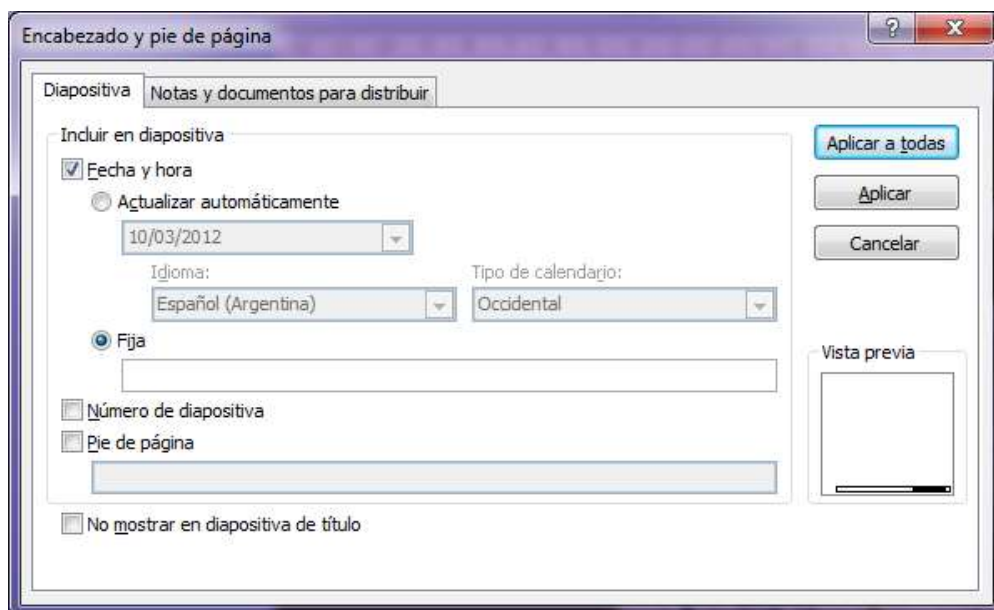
Encabezado y pie de página

?

X

Diapositiva

Notas y documentos para distribuir

Incluir en diapositiva

Fecha y hora

Actualizar automáticamente

10/03/2012

Idioma:

Español (Argentina)

Tipo de calendario:

Occidental

Fija

Número de diapositiva

Pie de página

No mostrar en diapositiva de título

Aplicar a todas

Aplicar

Cancelar

Vista previa